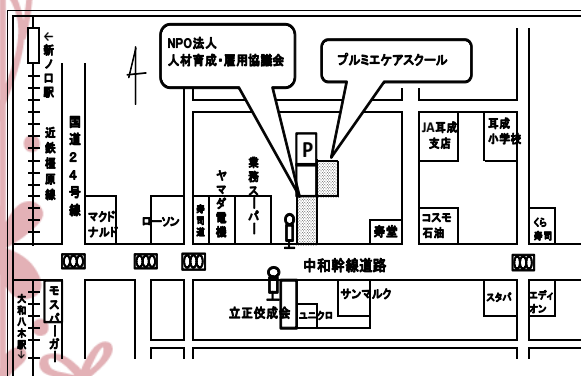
←新ノ口駅

近鉄橿原線

国道24号線

NPO法人
人材育成・雇用協議会

プルミエケアスクール

P

JA耳成支店

耳成小学校

マクドナルド

ローソン

寿司道

ヤマダ電機

業務スーパー

コスモ石油

寿堂

くら寿司

中和幹線道路

大和八木駅↓

モスバーガー

立正佼成会

ユニクロ

サンマルク

スタバ

エディオン